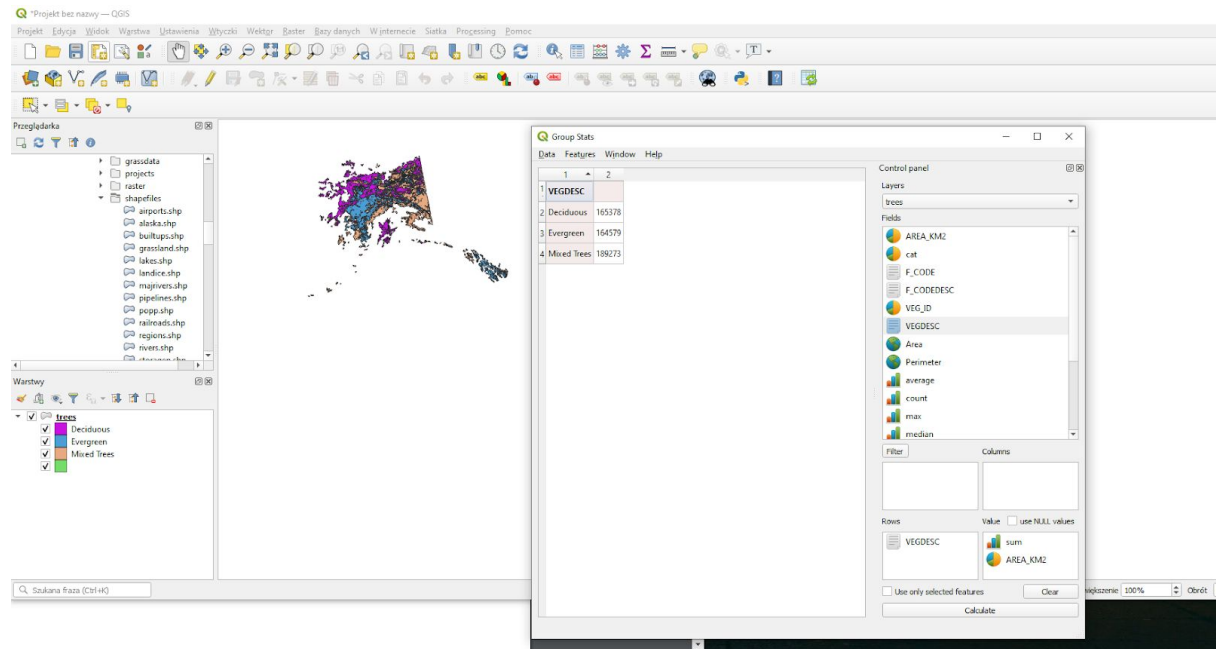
*Projekt bez nazwy — QGIS

Projekt Edycja Widok Warstwa Ustawienia Wtyczki Wektor Raster Bazy danych W internecie Siatka Processing Pomoc

Przeglądarka

grassdata
projects
raster
shapefiles
airports.shp
alaska.shp
builtups.shp
grassland.shp
lakes.shp
landice.shp
majrivers.shp
pipelines.shp
popp.shp
railroads.shp
regions.shp
rivers.shp

Warstwy

trees
Deciduous
Evergreen
Mixed Trees

Szukana fraza (Ctrl+K)

Group Stats

Data Features Window Help

| | 1 | 2 |
|---|---|---|
| 1 | VEGDESC | |
| 2 | Deciduous | 165378 |
| 3 | Evergreen | 164579 |
| 4 | Mixed Trees | 189273 |

Control panel

Layers

trees

Fields

AREA_KM2
cat
F_CODE
F_CODEDESC
VEG_ID
VEGDESC
Area
Perimeter
average
count
max
median

Filter

Columns

Rows

Value

use NULL values

VEGDESC

sum
AREA_KM2

Use only selected features

Clear

Calculate

iększenie 100%

Obrót